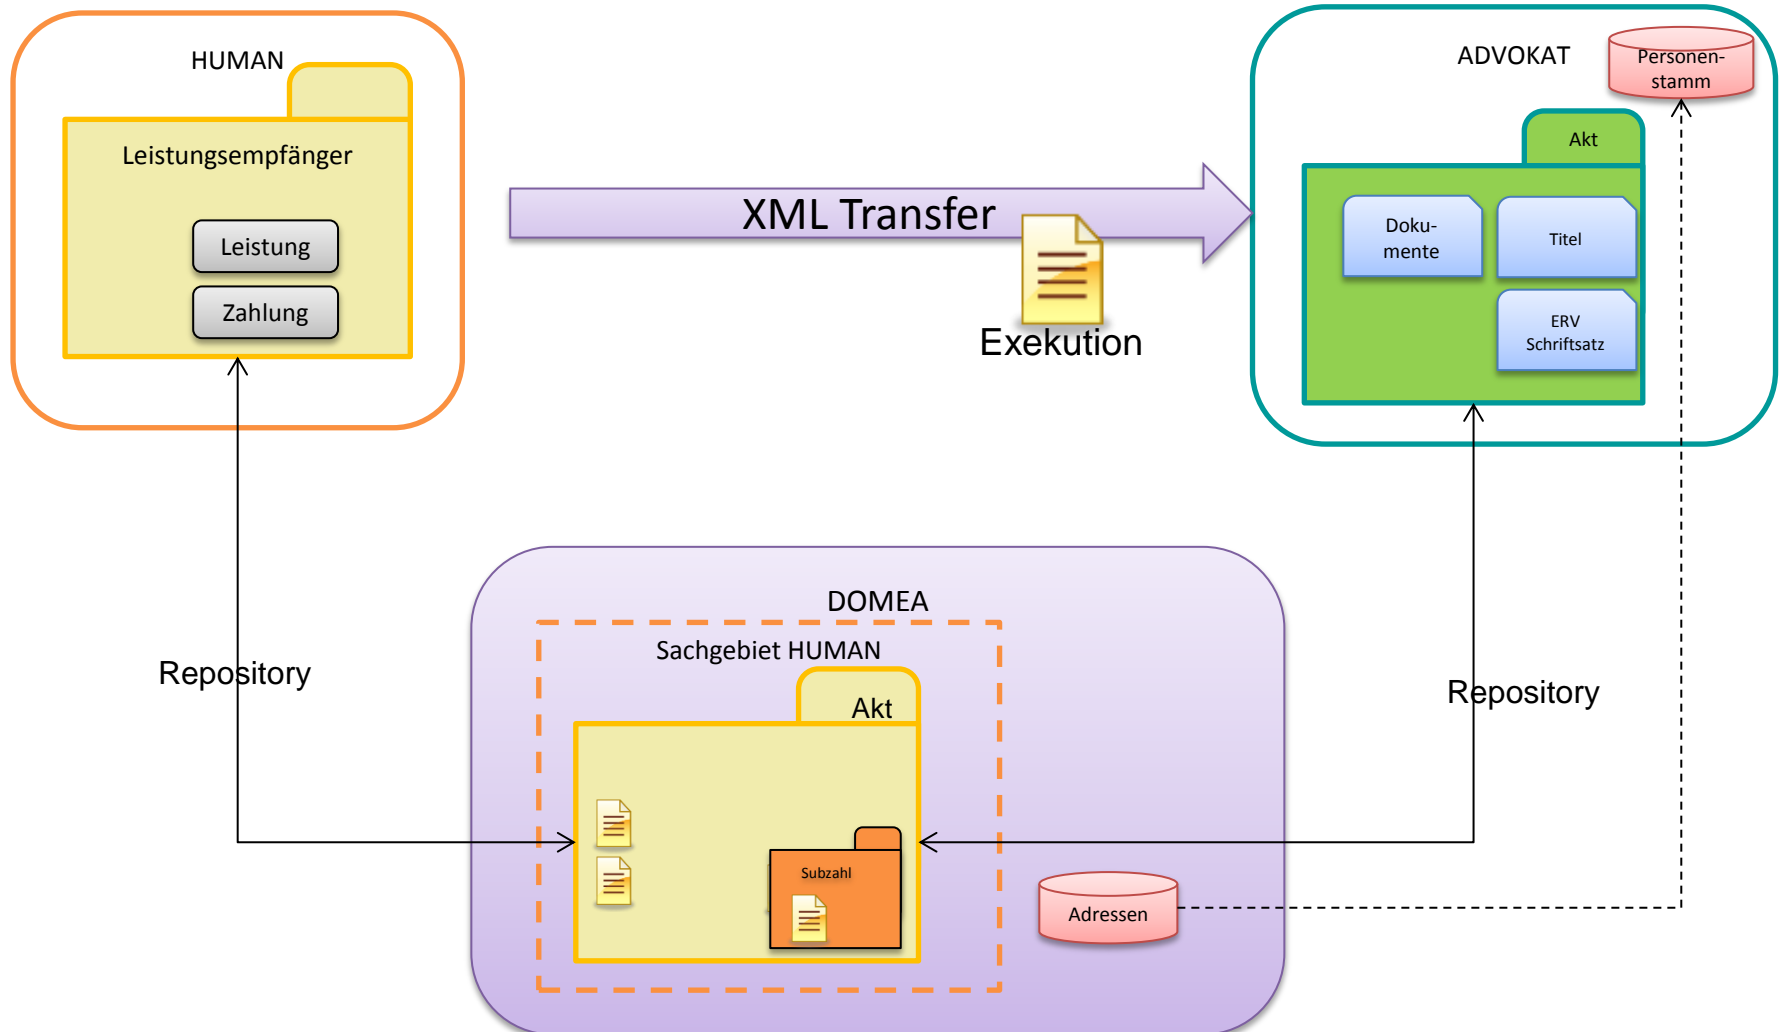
HUMAN

Leistungsempfänger

Leistung

Zahlung

XML Transfer

Exekution

ADVOKAT

Personen-stamm

Akt

Doku-mente

Titel

ERV Schriftsatz

Repository

DOMEA

Sachgebiet HUMAN

Akt

Subzahl

Adressen

Repository